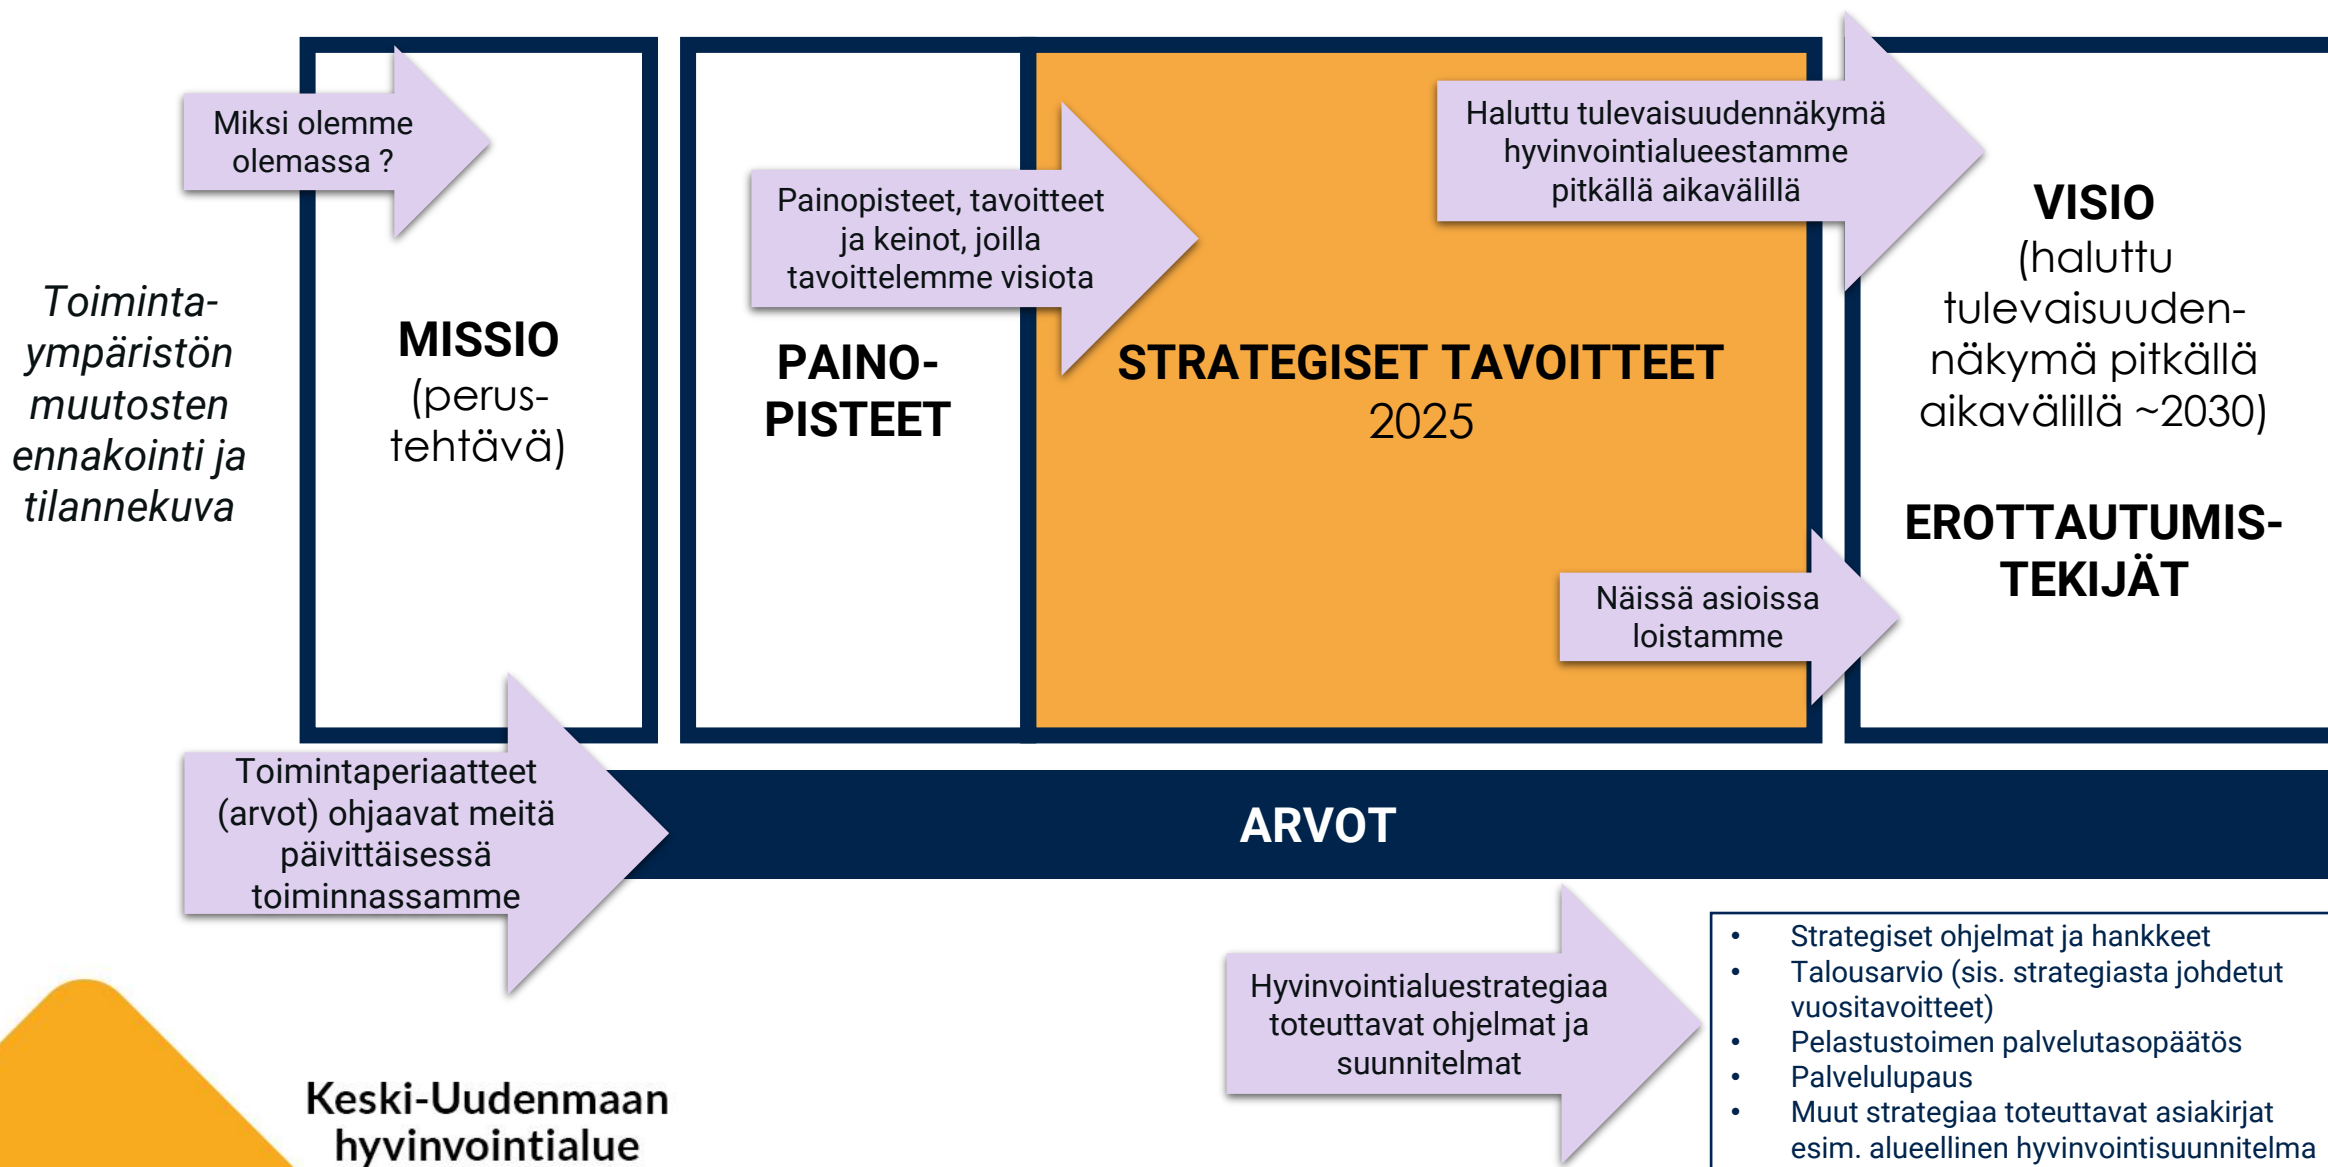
Miksi olemme olemassa ?

Toiminta-ympäristön muutosten ennakointi ja tilannekuva

MISSIO (perus-tehtävä)

Painopisteet, tavoitteet ja keinot, joilla tavoittelemme visiota

PAINO-PISTEET

Haluttu tulevaisuudennäkymä hyvinvointialueestamme pitkällä aikavälillä

STRATEGISET TAVOITTEET 2025

VISIO (haluttu tulevaisuuden-näkymä pitkällä aikavälillä ~2030)

Näissä asioissa loistamme

EROTTAUTUMIS-TEKIJÄT

Toimintaperiaatteet (arvot) ohjaavat meitä päivittäisessä toiminnassamme

ARVOT

Hyvinvointialuestrategiaa toteuttavat ohjelmat ja suunnitelmat

- Strategiset ohjelmat ja hankkeet
- Talousarvio (sis. strategiasta johdetut vuositavoitteet)
- Pelastustoimen palvelutasopäätös
- Palvelulupaus
- Muut strategiaa toteuttavat asiakirjat esim. alueellinen hyvinvointisuunnitelma

Keski-Uudenmaan hyvinvointialue